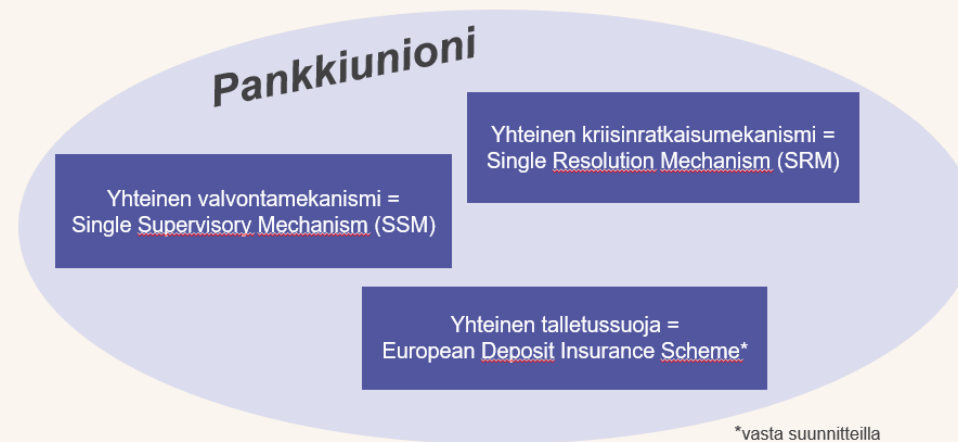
Pankkiunioni

Yhteinen kriisinratkaisumekanismi = Single Resolution Mechanism (SRM)

Yhteinen valvontamekanismi = Single Supervisory Mechanism (SSM)

Yhteinen talletussuoja = European Deposit Insurance Scheme*

*vasta suunnitteilla